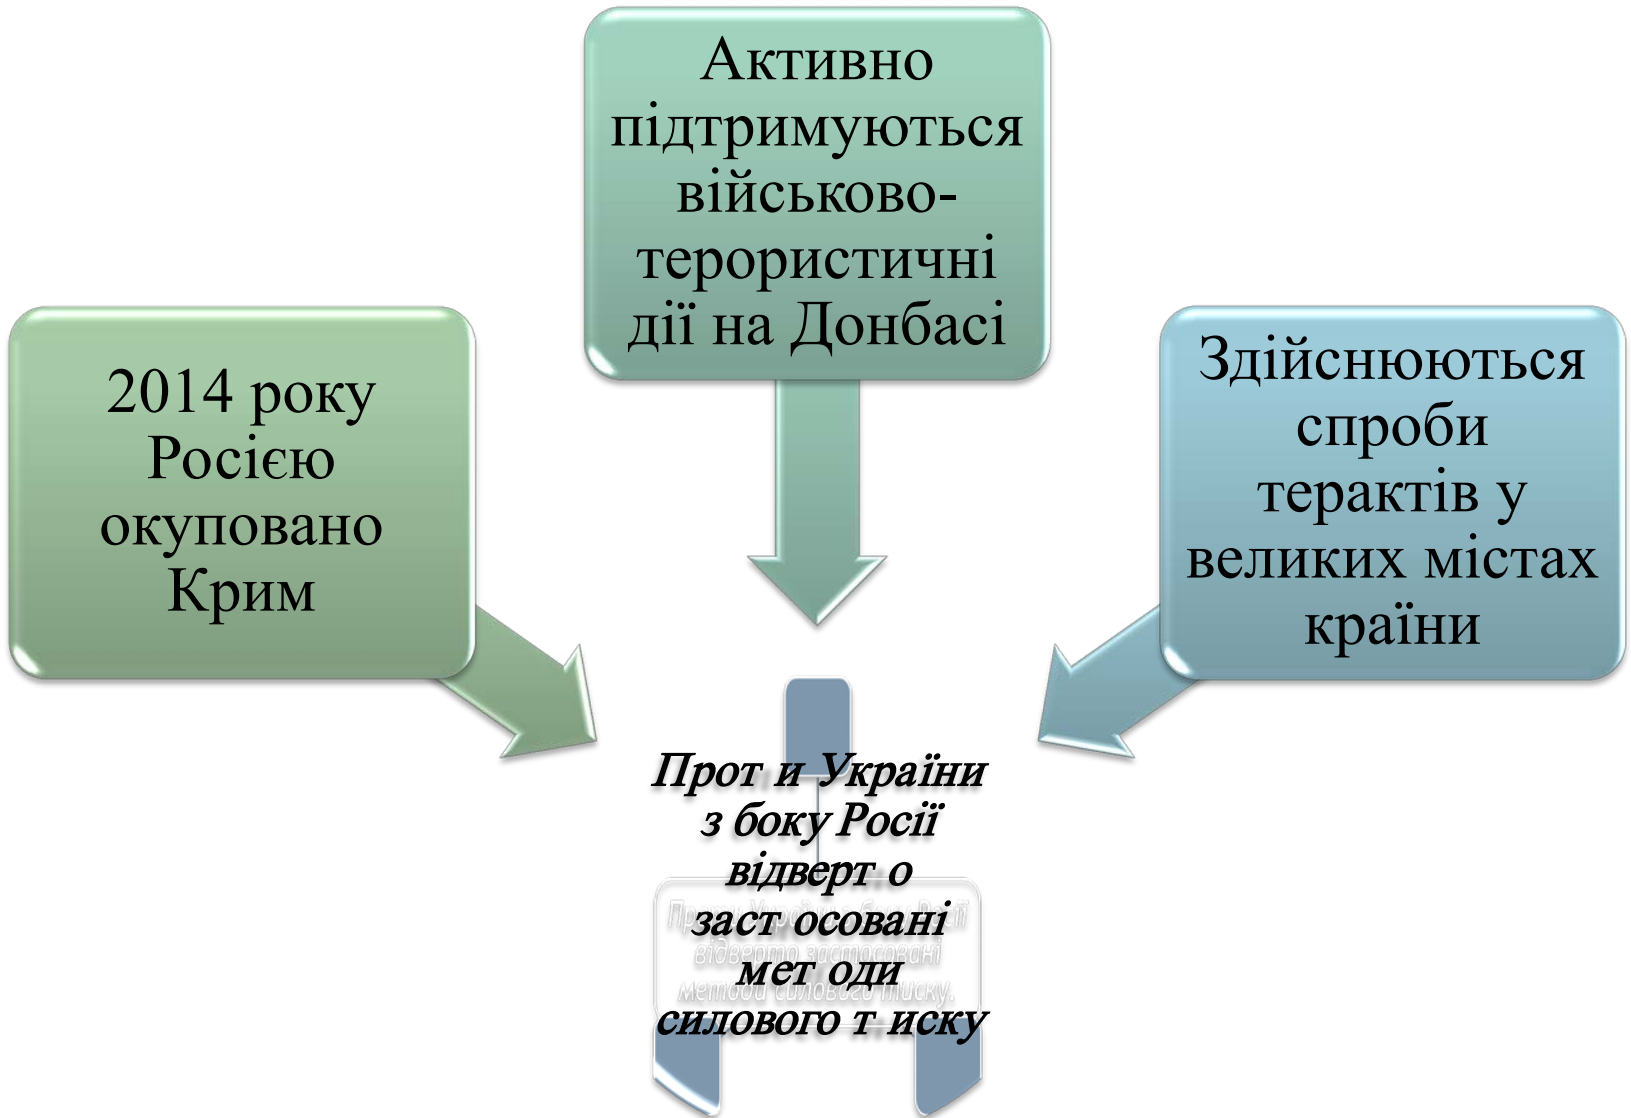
Активно підтримуються військово-терористичні дії на Донбасі

2014 року Росією окуповано Крим

Здійснюються спроби терактів у великих містах країни

Прот и України з боку Росії відверт о заст осовані мет оди силового т иску

Проти України з боку Росії відверто застосовані методи силового тиску.